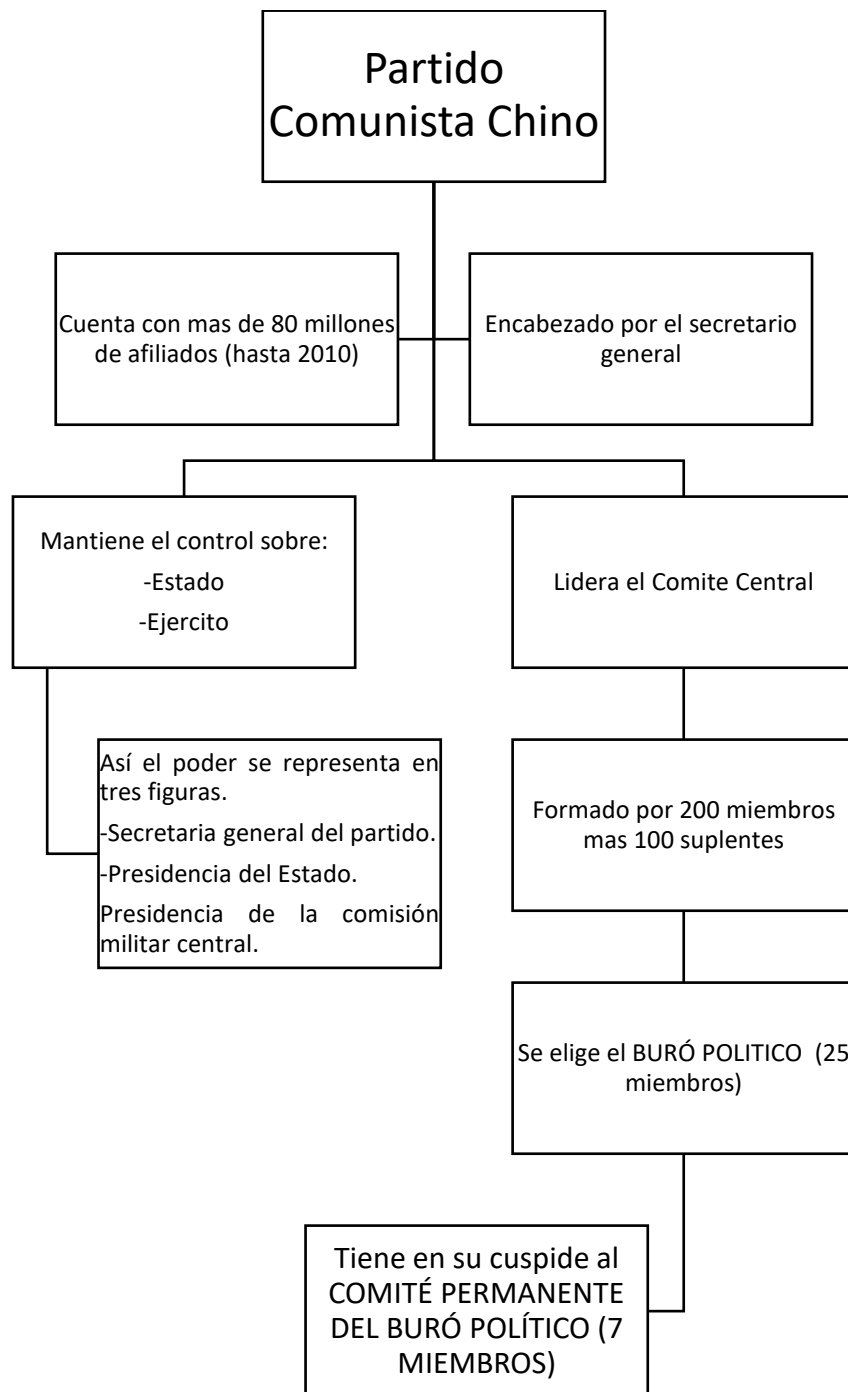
Partido Comunista Chino

Cuenta con mas de 80 millones de afiliados (hasta 2010)

Encabezado por el secretario general

Mantiene el control sobre:
-Estado
-Ejercito

Lidera el Comite Central

Así el poder se representa en tres figuras.
-Secretaria general del partido.
-Presidencia del Estado.
Presidencia de la comisión militar central.

Formado por 200 miembros mas 100 suplentes

Se elige el BURÓ POLITICO (25 miembros)

Tiene en su cuspide al COMITÉ PERMANENTE DEL BURÓ POLÍTICO (7 MIEMBROS)